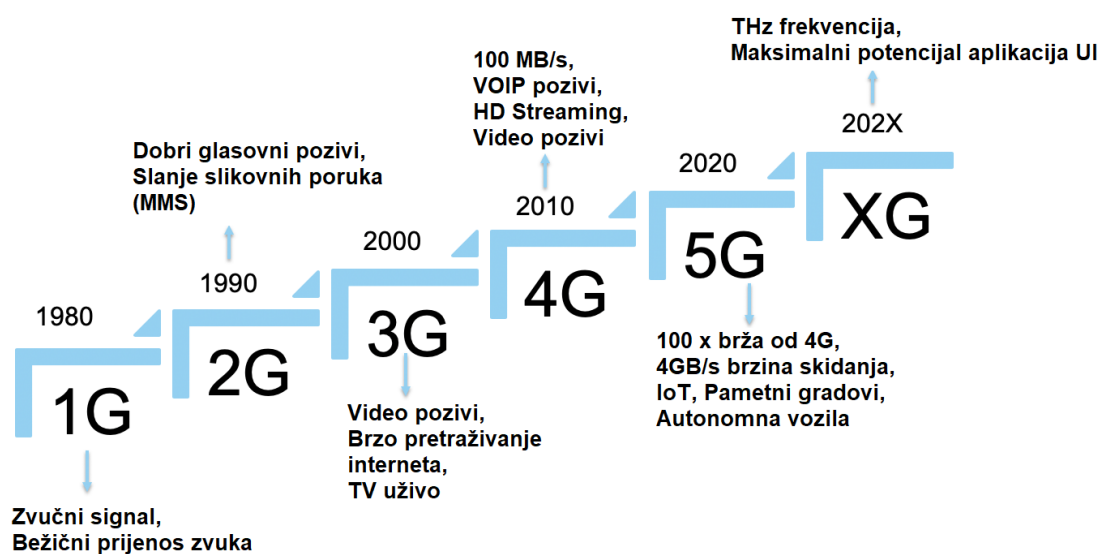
THz frekvencija,
Maksimalni potencijal aplikacija UI

100 MB/s,
VOIP pozivi,
HD Streaming,
Video pozivi

202X

Dobri glasovni pozivi,
Slanje slikovnih poruka
(MMS)

2020

2010

XG

2000

1990

5G

4G

1980

3G

2G

100 x brža od 4G,
4GB/s brzina skidanja,
IoT, Pametni gradovi,
Autonomna vozila

1G

Video pozivi,
Brzo pretraživanje
interneta,
TV uživo

Zvučni signal,
Bežični prijenos zvuka